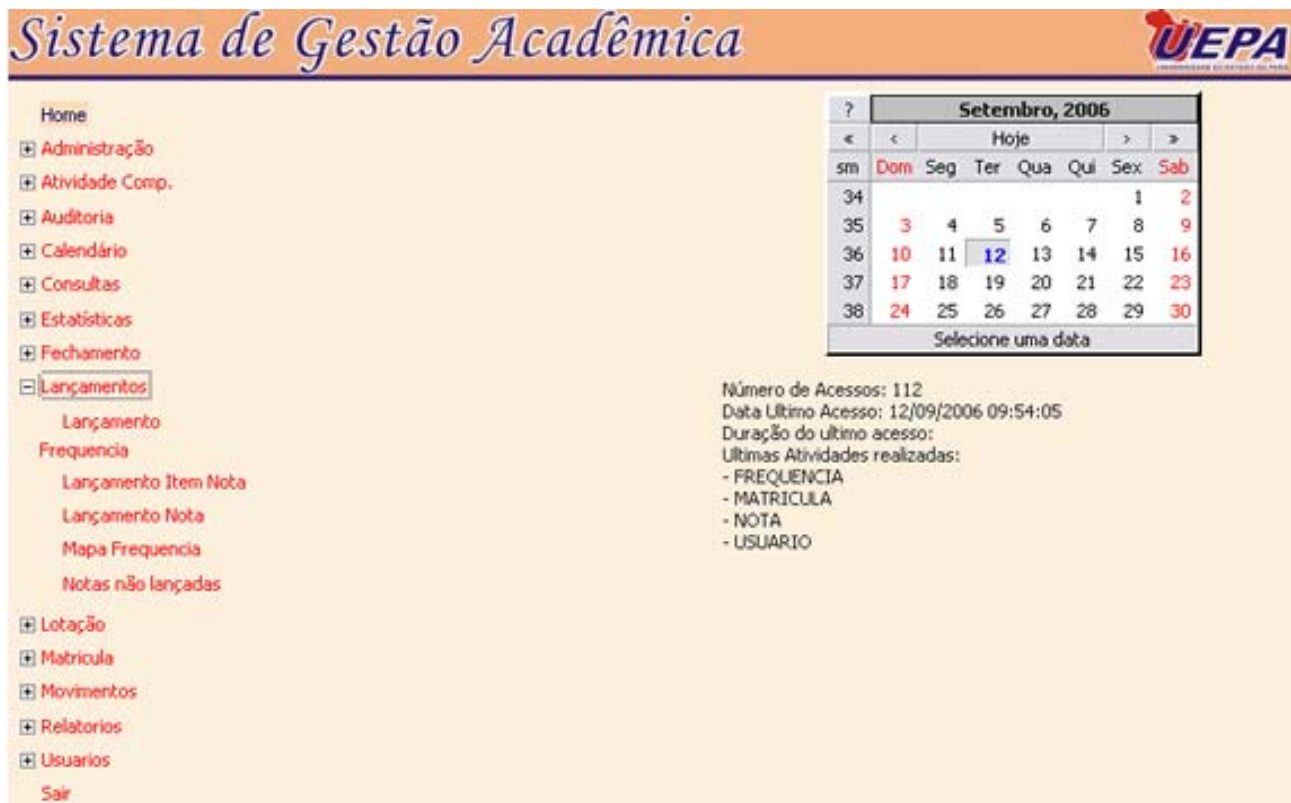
Sistema de Gestão Acadêmica

UEPA

Home
Administração
Atividade Comp.
Auditoria
Calendário
Consultas
Estatísticas
Fechamento
Lançamentos
Lançamento Frequencia
Lançamento Item Nota
Lançamento Nota
Mapa Frequencia
Notas não lançadas
Lotação
Matricula
Movimentos
Relatorios
Usuarios
Sair

| ? | Setembro, 2006 | | | | | | |
|---|---|---|---|---|---|---|---|
| « | ‹ | Hoje | | | | › | » |
| sm | Dom | Seg | Ter | Qua | Qui | Sex | Sab |
| 34 | | | | | | 1 | 2 |
| 35 | 3 | 4 | 5 | 6 | 7 | 8 | 9 |
| 36 | 10 | 11 | 12 | 13 | 14 | 15 | 16 |
| 37 | 17 | 18 | 19 | 20 | 21 | 22 | 23 |
| 38 | 24 | 25 | 26 | 27 | 28 | 29 | 30 |

Selecione uma data

Número de Acessos: 112
Data Ultimo Acesso: 12/09/2006 09:54:05
Duração do ultimo acesso:
Ultimas Atividades realizadas:
- FREQUENCIA
- MATRICULA
- NOTA
- USUARIO